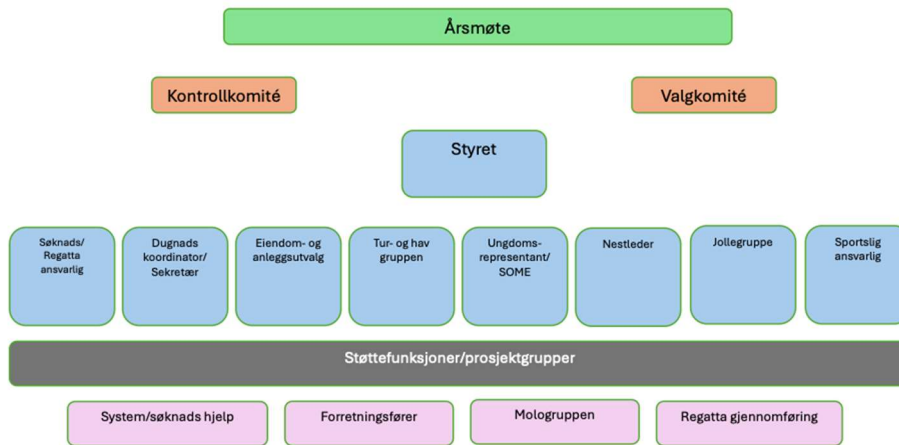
Årsmøte

Kontrollkomité

Valgkomité

Styret

Søknads/ Regatta ansvarlig

Dugnads koordinator/ Sekretær

Eiendom- og anleggsutvalg

Tur- og hav gruppen

Ungdoms-representant/ SOME

Nestleder

Jollegruppe

Sportslig ansvarlig

Støttefunksjoner/prosjektgrupper

System/søknads hjelp

Forretningsfører

Mologruppen

Regatta gjennomføring